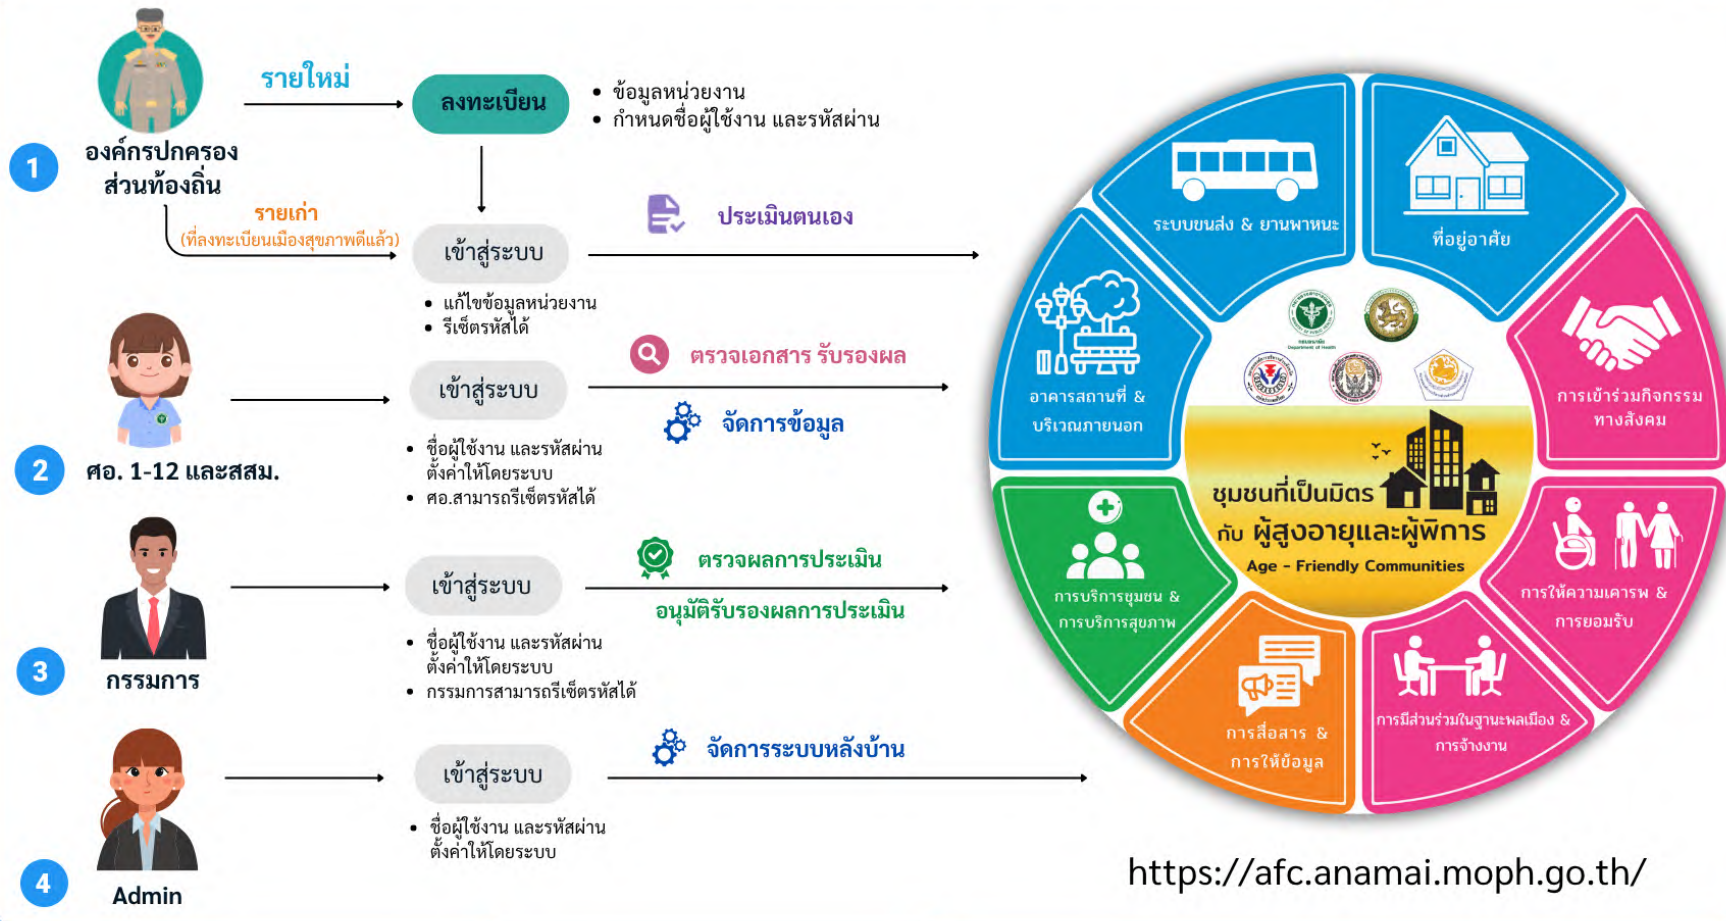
1
องค์กรปกครองส่วนท้องถิ่น

รายใหม่

ลงทะเบียน

• ข้อมูลหน่วยงาน
• กำหนดชื่อผู้ใช้งาน และรหัสผ่าน

รายเก่า
(ที่ลงทะเบียนเมืองสุขภาพดีแล้ว)

เข้าสู่ระบบ

ประเมินตนเอง

• แก้ไขข้อมูลหน่วยงาน
• รีเซ็ตรหัสได้

2
ศอ. 1-12 และสสม.

เข้าสู่ระบบ

ตรวจเอกสาร รับรองผล

จัดการข้อมูล

• ชื่อผู้ใช้งาน และรหัสผ่าน ตั้งค่าให้โดยระบบ
• ศอ.สามารถรีเซ็ตรหัสได้

3
กรรมการ

เข้าสู่ระบบ

ตรวจผลการประเมิน

อนุมัติรับรองผลการประเมิน

• ชื่อผู้ใช้งาน และรหัสผ่าน ตั้งค่าให้โดยระบบ
• กรรมการสามารถรีเซ็ตรหัสได้

4
Admin

เข้าสู่ระบบ

จัดการระบบหลังบ้าน

• ชื่อผู้ใช้งาน และรหัสผ่าน ตั้งค่าให้โดยระบบ

ระบบขนส่ง & ยานพาหนะ

ที่อยู่อาศัย

การเข้าร่วมกิจกรรม ทางสังคม

การให้ความเคารพ & การยอมรับ

การมีส่วนร่วมในฐานะพลเมือง & การจ้างงาน

การสื่อสาร & การให้ข้อมูล

การบริการชุมชน & การบริการสุขภาพ

อาคารสถานที่ & บริเวณภายนอก

ชุมชนที่เป็นมิตร กับ ผู้สูงอายุและผู้พิการ
Age - Friendly Communities

https://afc.anamai.moph.go.th/